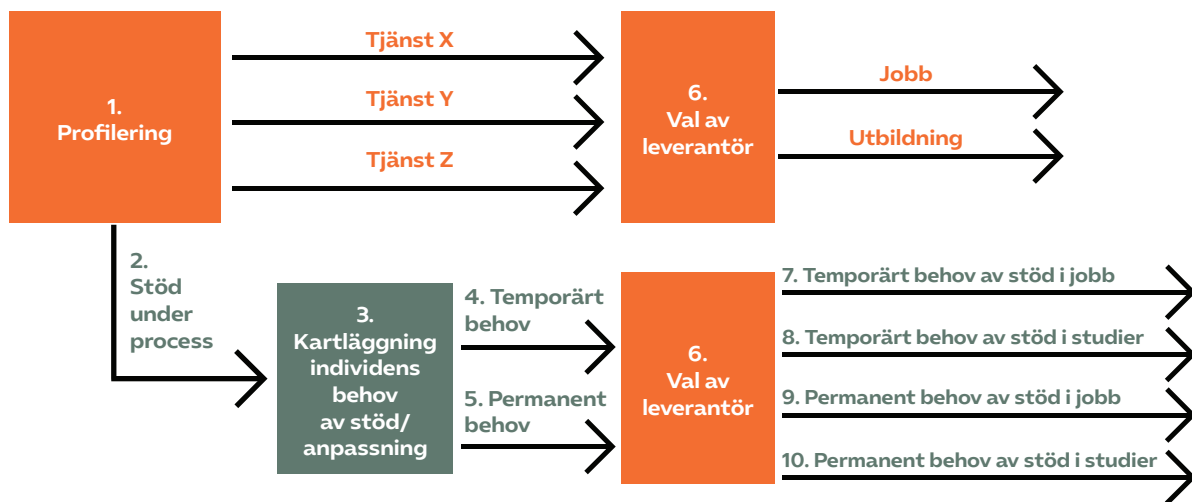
1.
Profilering

Tjänst X

Tjänst Y

Tjänst Z

6.
Val av
leverantör

Jobb

Utbildning

2.
Stöd
under
process

3.
Kartläggning
individens
behov
av stöd/
anpassning

4. Temporärt
behov

5. Permanent
behov

6.
Val av
leverantör

7. Temporärt behov av stöd i jobb

8. Temporärt behov av stöd i studier

9. Permanent behov av stöd i jobb

10. Permanent behov av stöd i studier